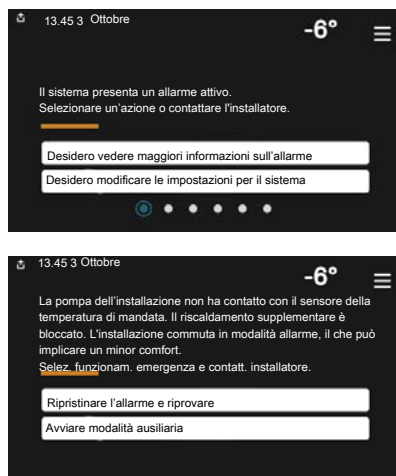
13.45 3 Ottobre

-6°

Il sistema presenta un allarme attivo.
Selezionare un'azione o contattare l'installatore.

Desidero vedere maggiori informazioni sull'allarme

Desidero modificare le impostazioni per il sistema

13.45 3 Ottobre

-6°

La pompa dell'installazione non ha contatto con il sensore della temperatura di mandata. Il riscaldamento supplementare è bloccato. L'installazione commuta in modalità allarme, il che può implicare un minor comfort.
Selez. funzionam. emergenza e contatt. installatore.

Ripristinare l'allarme e riprovare

Avviare modalità ausiliaria